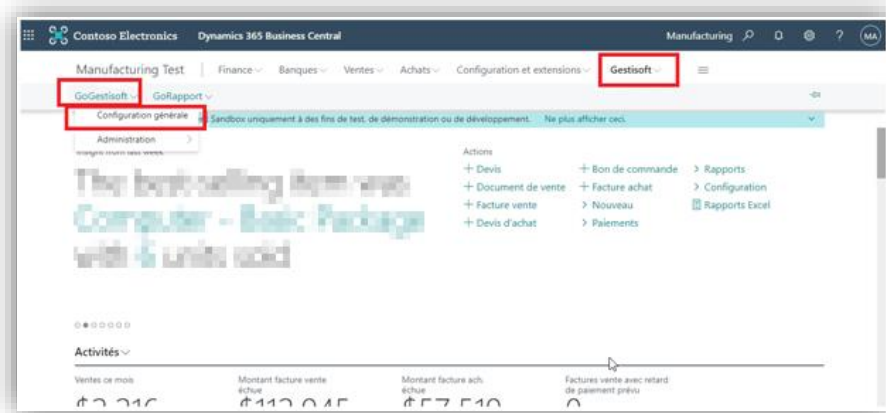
Contoso Electronics Dynamics 365 Business Central Manufacturing MA

Manufacturing Test | Finance Banques Ventes Achats Configuration et extensions Gestisoft

GoGestisoft GoRapport

Configuration générale

Administration >

Sandbox uniquement à des fins de test, de démonstration ou de développement. Ne plus afficher ceci.

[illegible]

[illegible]

Actions

+ Devis
+ Document de vente
+ Facture vente
+ Devis d'achat

+ Bon de commande
+ Facture achat
> Nouveau
> Paiements

> Rapports
> Configuration
Rapports Excel

Activités

Ventes ce mois

Montant facture vente échue

Montant facture ach. échue

Factures vente avec retard de paiement prévu

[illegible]